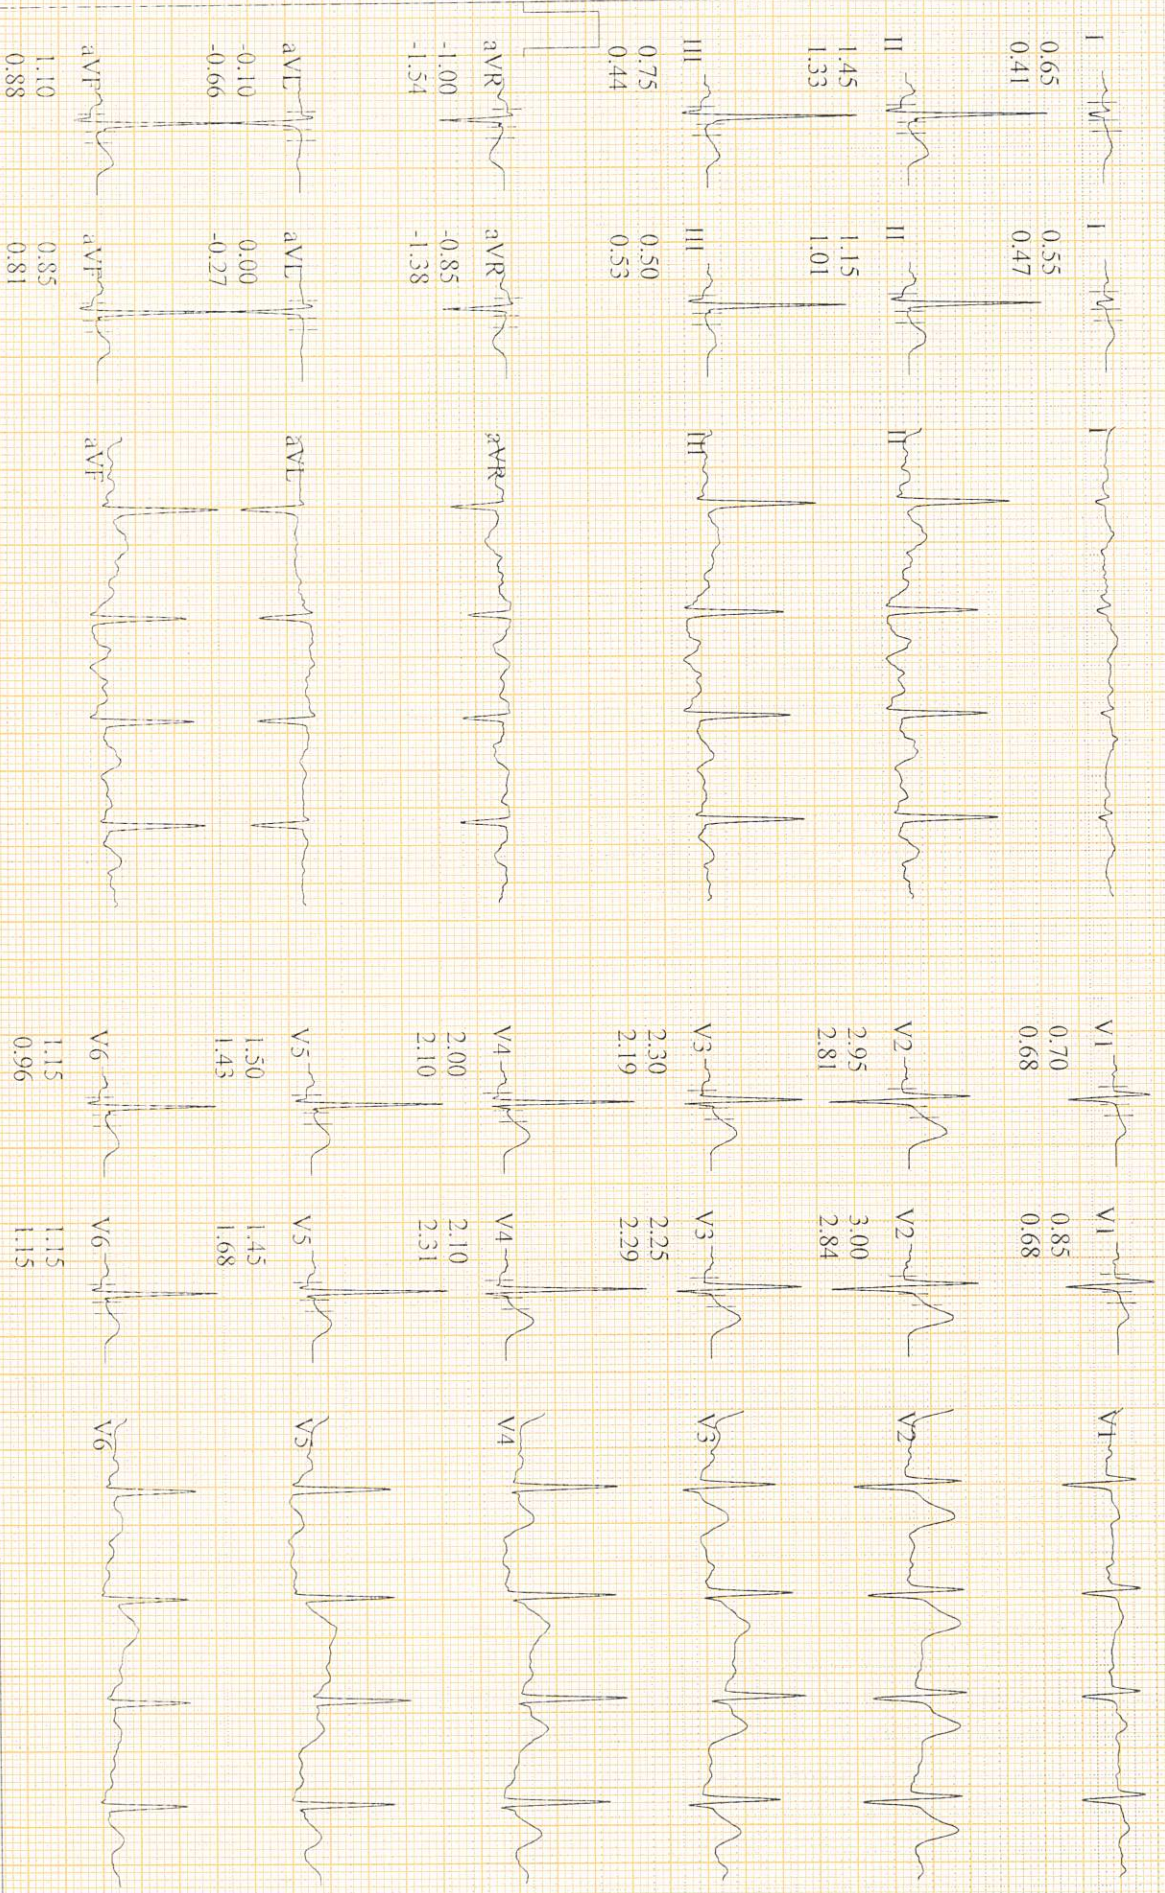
I
0.65
0.41

II
1.45
1.33

III
0.75
0.44

aVR
-1.00
-1.54

aVL
-0.10
-0.66

aVF
1.10
0.88

I
0.55
0.47

II
1.15
1.01

III
0.50
0.53

aVR
-0.85
-1.38

aVL
0.00
-0.27

aVF
0.85
0.81

I
II
III
aVR
aVL
aVF

V1
0.70
0.68

V2
2.95
2.81

V3
2.30
2.19

V4
2.00
2.10

V5
1.50
1.43

V6
1.15
0.96

V1
0.85
0.68

V2
3.00
2.84

V3
2.25
2.29

V4
2.10
2.31

V5
1.45
1.68

V6
1.15
1.15

V1
V2
V3
V4
V5
V6